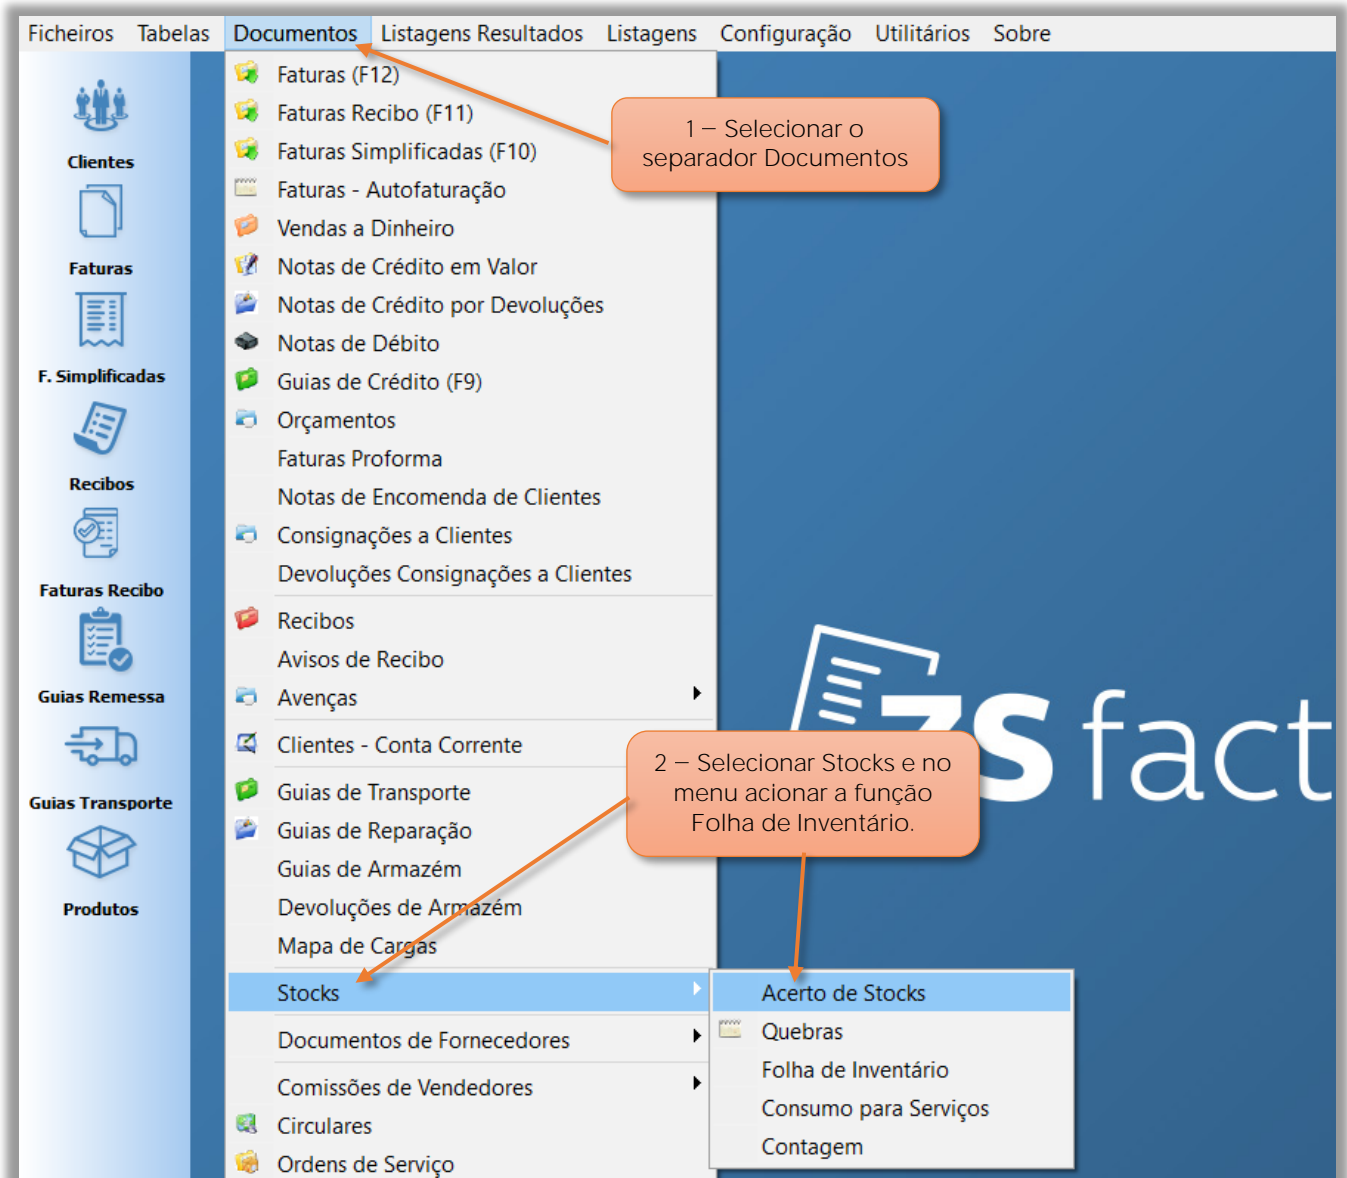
Ficheiros Tabelas Documentos Listagens Resultados Listagens Configuração Utilitários Sobre

Clientes
Faturas
F. Simplificadas
Recibos
Faturas Recibo
Guias Remessa
Guias Transporte
Produtos

Faturas (F12)
Faturas Recibo (F11)
Faturas Simplificadas (F10)
Faturas - Autofaturação
Vendas a Dinheiro
Notas de Crédito em Valor
Notas de Crédito por Devoluções
Notas de Débito
Guias de Crédito (F9)
Orçamentos
Faturas Proforma
Notas de Encomenda de Clientes
Consignações a Clientes
Devoluções Consignações a Clientes
Recibos
Avisos de Recibo
Avenças
Clientes - Conta Corrente
Guias de Transporte
Guias de Reparação
Guias de Armazém
Devoluções de Armazém
Mapa de Cargas
Stocks
Documentos de Fornecedores
Comissões de Vendedores
Circulares
Ordens de Serviço

1 – Selecionar o separador Documentos

2 – Selecionar Stocks e no menu acionar a função Folha de Inventário.

ZS fact

Acerto de Stocks
Quebras
Folha de Inventário
Consumo para Serviços
Contagem